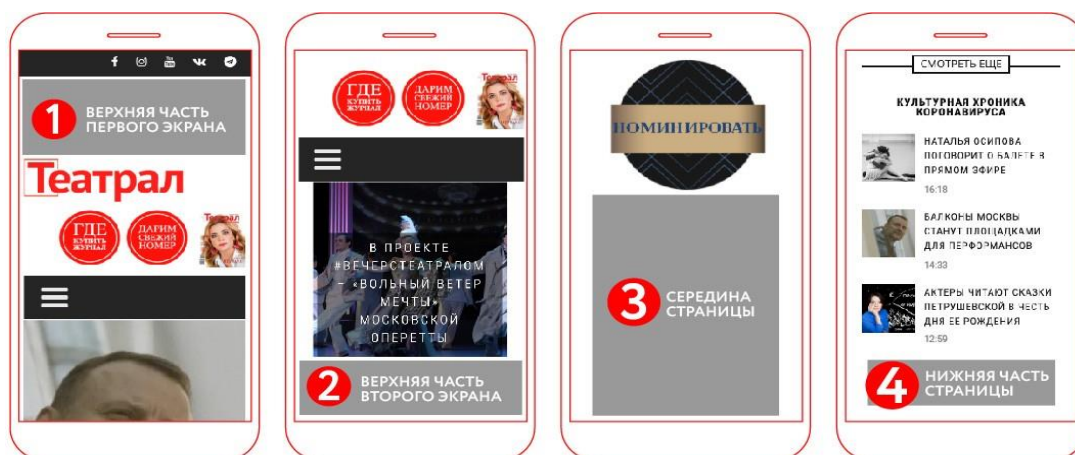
1 ВЕРХНЯЯ ЧАСТЬ ПЕРВОГО ЭКРАНА

Театрал

ГДЕ КУПИТЬ ЖУРНАЛ

ДАРИМ СВЕЖИЙ НОМЕР

Театрал

ГДЕ КУПИТЬ ЖУРНАЛ

ДАРИМ СВЕЖИЙ НОМЕР

Театрал

В ПРОЕКТЕ #ВЕЧЕРСТЕАТРАЛОМ – «ВОЛЬНЫЙ ВЕТЕР МЕЧТЫ» МОСКОВСКОЙ ОПЕРЕТТЫ

2 ВЕРХНЯЯ ЧАСТЬ ВТОРОГО ЭКРАНА

НОМИНИРОВАТЬ

3 СЕРЕДИНА СТРАНИЦЫ

СМОТРЕТЬ ЕЩЕ

КУЛЬТУРНАЯ ХРОНИКА КОРОНАВИРУСА

НАТАЛЬЯ ОСИПОВА ПОГОВОРИТ О БАЛЕТЕ В ПРЯМОМ ЭФИРЕ
16:18

БАЛКОНЫ МОСКВЫ СТАНУТ ПЛОЩАДКАМИ ДЛЯ ПЕРФОРМАНСОВ
14:33

АКТЕРЫ ЧИТАЮТ СКАЗКИ ПЕТРУШЕВСКОЙ В ЧЕСТЬ ДНЯ ЕЕ РОЖДЕНИЯ
12:59

4 НИЖНЯЯ ЧАСТЬ СТРАНИЦЫ